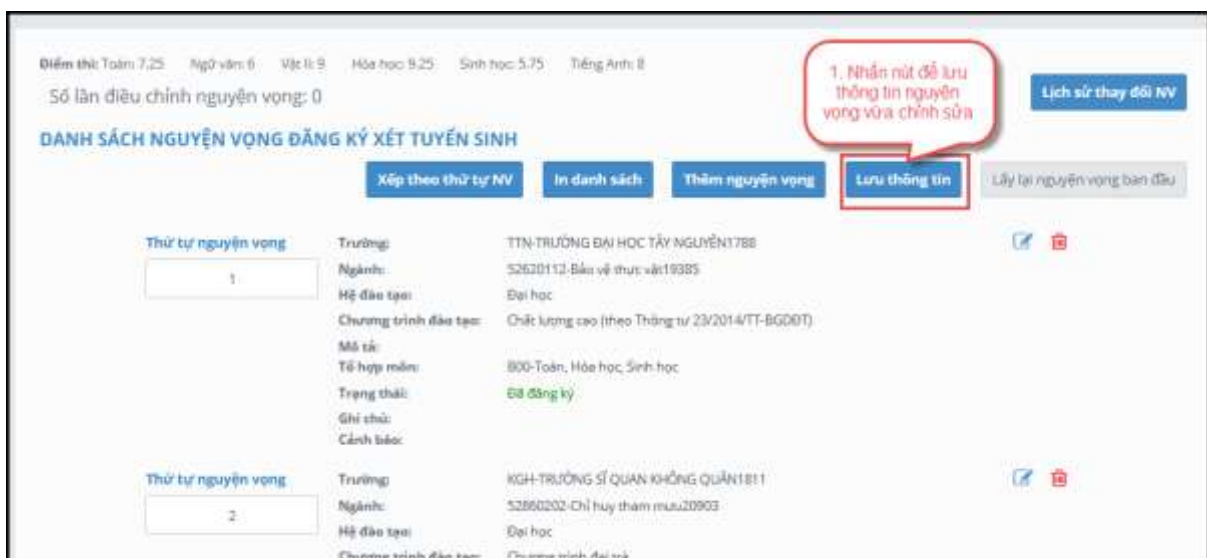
Điểm thi: Toán 7.25 Ngữ văn: 6 Vật lí: 9 Hóa học: 9.25 Sinh học: 5.75 Tiếng Anh: 8

Số lần điều chỉnh nguyện vọng: 0

1. Nhấn nút để lưu thông tin nguyện vọng vừa chỉnh sửa

Lịch sử thay đổi NV

DANH SÁCH NGUYỆN VỌNG ĐĂNG KÝ XÉT TUYỂN SINH

Xếp theo thứ tự NV | In danh sách | Thêm nguyện vọng | Lưu thông tin | Lấy lại nguyện vọng ban đầu

Thứ tự nguyện vọng
1

Trường: TTN-TRƯỜNG ĐẠI HỌC TÂY NGUYÊN1788
Ngành: 52620112-Bảo vệ thực vật19385
Hệ đào tạo: Đại học
Chương trình đào tạo: Chất lượng cao (theo Thông tư 23/2014/TT-BGDĐT)
Mô tả:
Tổ hợp môn: B00-Toán, Hóa học, Sinh học
Trạng thái: Đã đăng ký
Ghi chú:
Cảnh báo:

Thứ tự nguyện vọng
2

Trường: KGH-TRƯỜNG SĨ QUAN KHÔNG QUÂN1811
Ngành: 52860202-Chỉ huy tham mưu20903
Hệ đào tạo: Đại học
Chương trình đào tạo: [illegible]